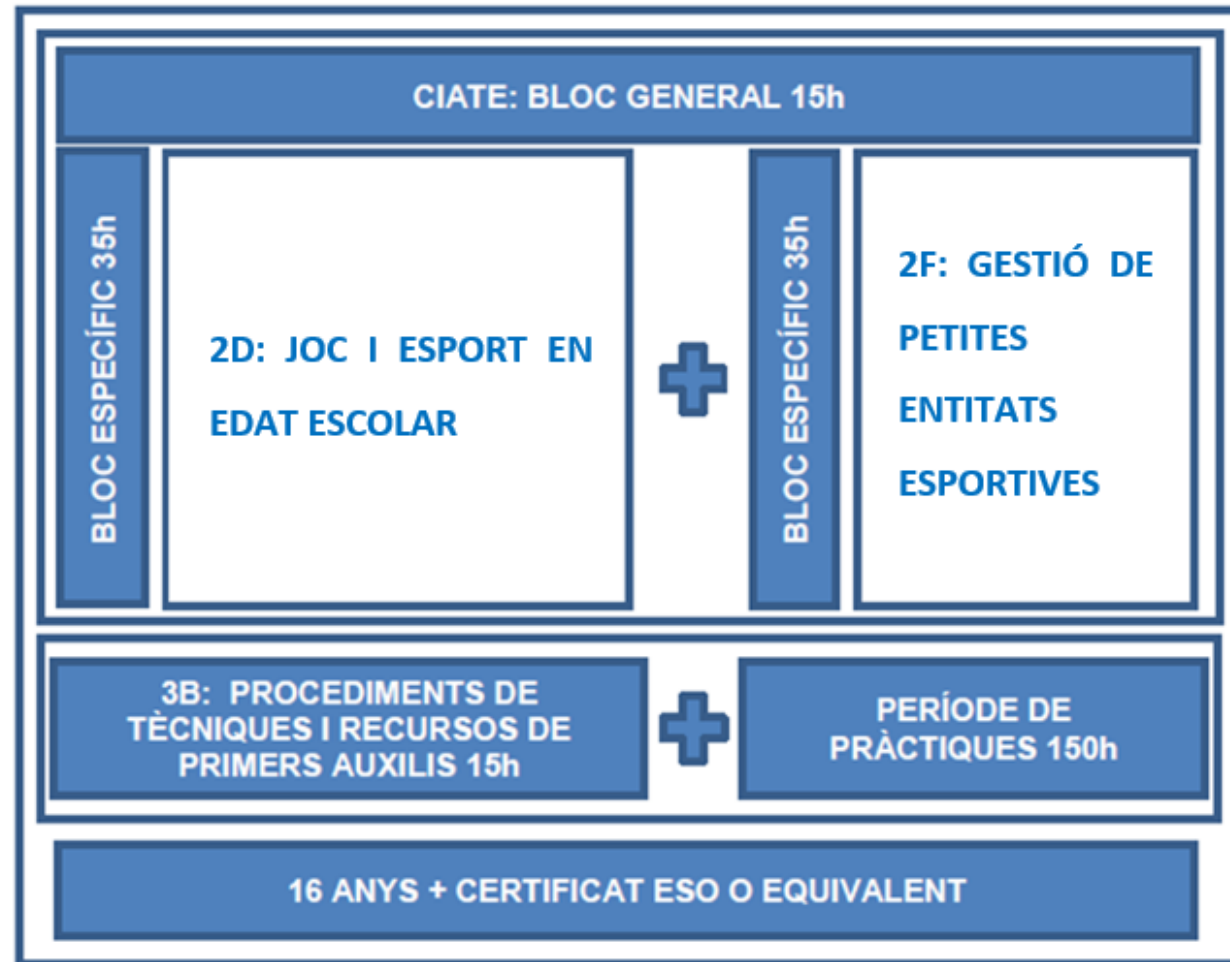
CIATE: BLOC GENERAL 15h

BLOC ESPECÍFIC 35h

2D: JOC I ESPORT EN EDAT ESCOLAR

BLOC ESPECÍFIC 35h

2F: GESTIÓ DE PETITES ENTITATS ESPORTIVES

3B: PROCEDIMENTS DE TÈCNIQUES I RECURSOS DE PRIMERS AUXILIS 15h

PERÍODE DE PRÀCTIQUES 150h

16 ANYS + CERTIFICAT ESO O EQUIVALENT